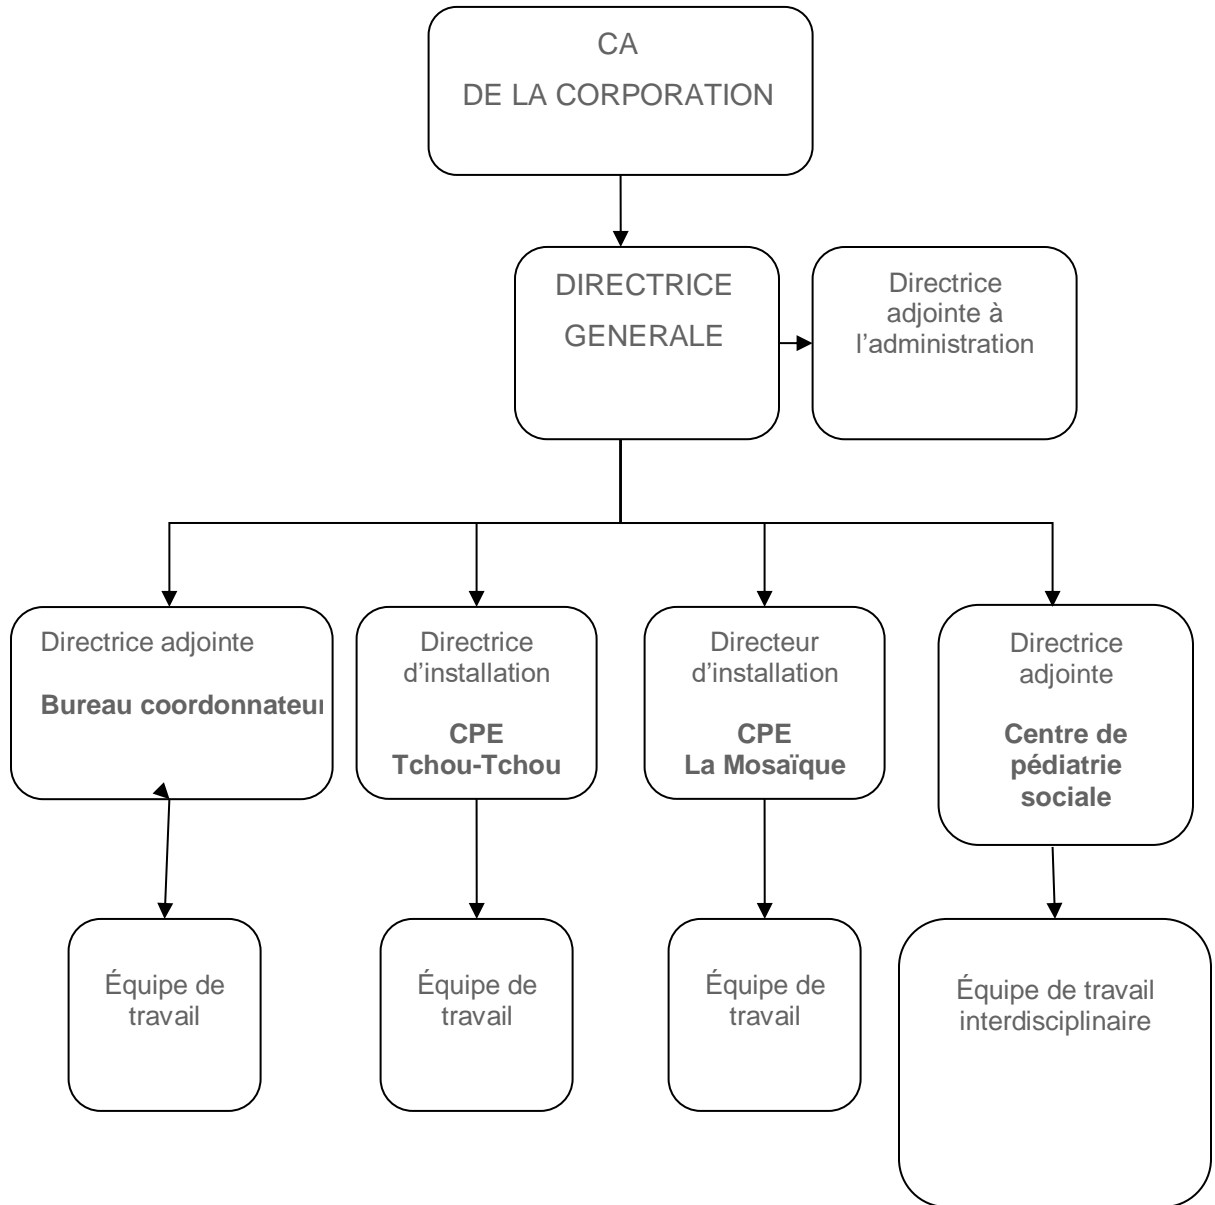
CA
DE LA CORPORATION

DIRECTRICE
GENERALE

Directrice adjointe à l'administration

Directrice adjointe

**Bureau coordonnateu**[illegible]

Directrice d'installation

**CPE Tchou-Tchou**

Directeur d'installation

**CPE La Mosaïque**

Directrice adjointe

**Centre de pédiatrie sociale**

Équipe de travail

Équipe de travail

Équipe de travail

Équipe de travail interdisciplinaire